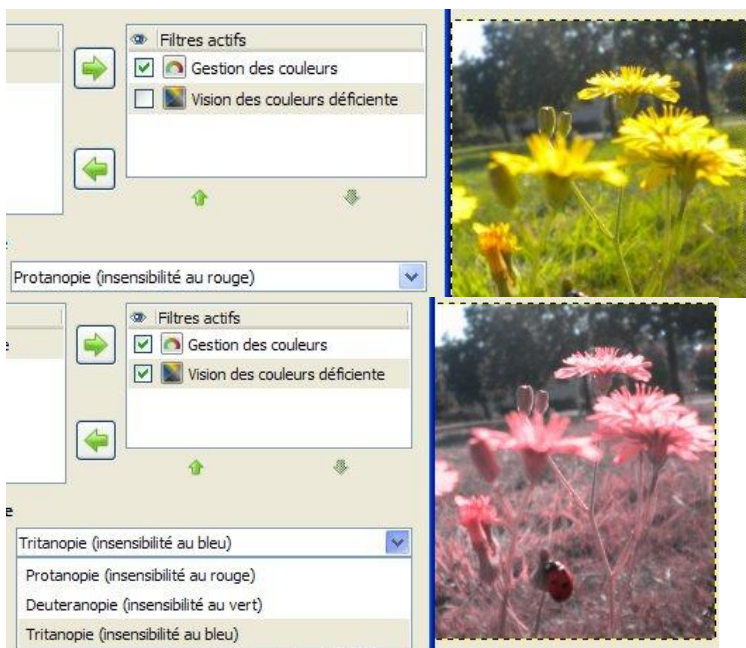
Filtres actifs
Gestion des couleurs
Vision des couleurs déficiente

e
Protanopie (insensibilité au rouge)

Filtres actifs
Gestion des couleurs
Vision des couleurs déficiente

e
e
Tritanopie (insensibilité au bleu)
Protanopie (insensibilité au rouge)
Deuteranopie (insensibilité au vert)
Tritanopie (insensibilité au bleu)